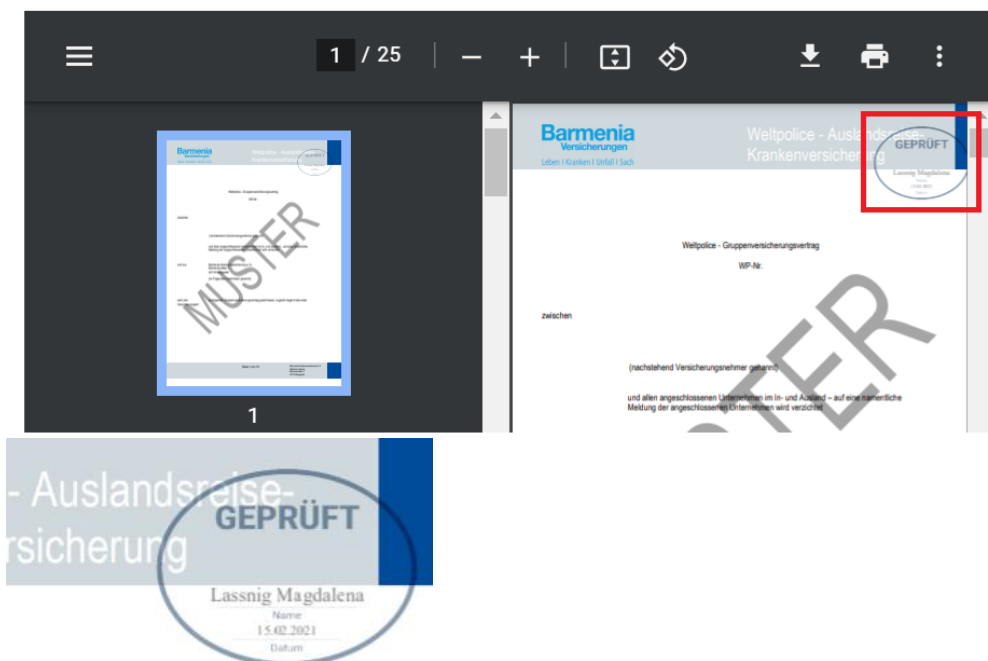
1 / 25

MUSTER

1

Barmenia
Versicherungen
Leben | Kranken | Unfall | Sach

Weltpolice - Auslandsreise-
Krankenversicherung

GEPRÜFT

Weltpolice - Gruppenversicherungsvertrag

WP-Nr.

zwischen

(nachstehend Versicherungsnehmer genannt)

und allen angeschlossenen Unternehmen im In- und Ausland – auf eine namentliche Meldung der angeschlossenen Unternehmen wird verzichtet

MUSTER

- Auslandsreise-
rsicherung

GEPRÜFT

Lassnig Magdalena
Name
15.02.2021
Datum